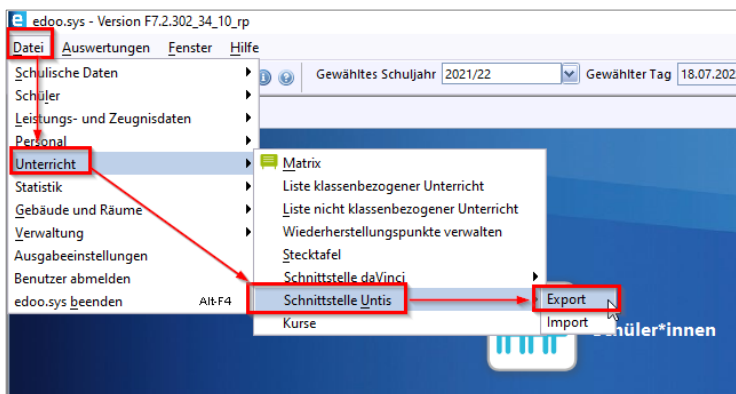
edoo.sys - Version F7.2.302_34_10_rp

Datei Auswertungen Fenster Hilfe

Schulische Daten
Schüler
Leistungs- und Zeugnisdaten
Personal
Unterricht
Statistik
Gebäude und Räume
Verwaltung
Ausgabeeinstellungen
Benutzer abmelden
edoo.sys beenden Alt-F4

Gewähltes Schuljahr 2021/22 Gewählter Tag 18.07.202

Matrix
Liste klassenbezogener Unterricht
Liste nicht klassenbezogener Unterricht
Wiederherstellungspunkte verwalten
Stecktafel
Schnittstelle daVinci
Schnittstelle Untis
Kurse

Export
Import

Schüler*innen